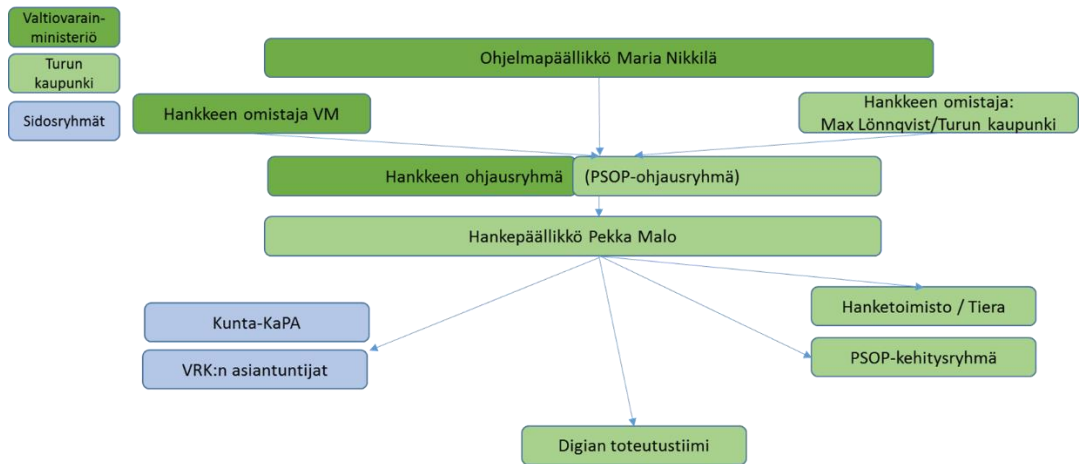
Valtiovarainministeriö

Turun kaupunki

Sidosryhmät

Ohjelmapäällikkö Maria Nikkilä

Hankkeen omistaja VM

Hankkeen omistaja: Max Lönnqvist/Turun kaupunki

Hankkeen ohjausryhmä

(PSOP-ohjausryhmä)

Hankepäällikkö Pekka Malo

Kunta-KaPA

VRK:n asiantuntijat

Hanketoimisto / Tiera

PSOP-kehitysryhmä

Digian toteutustiimi